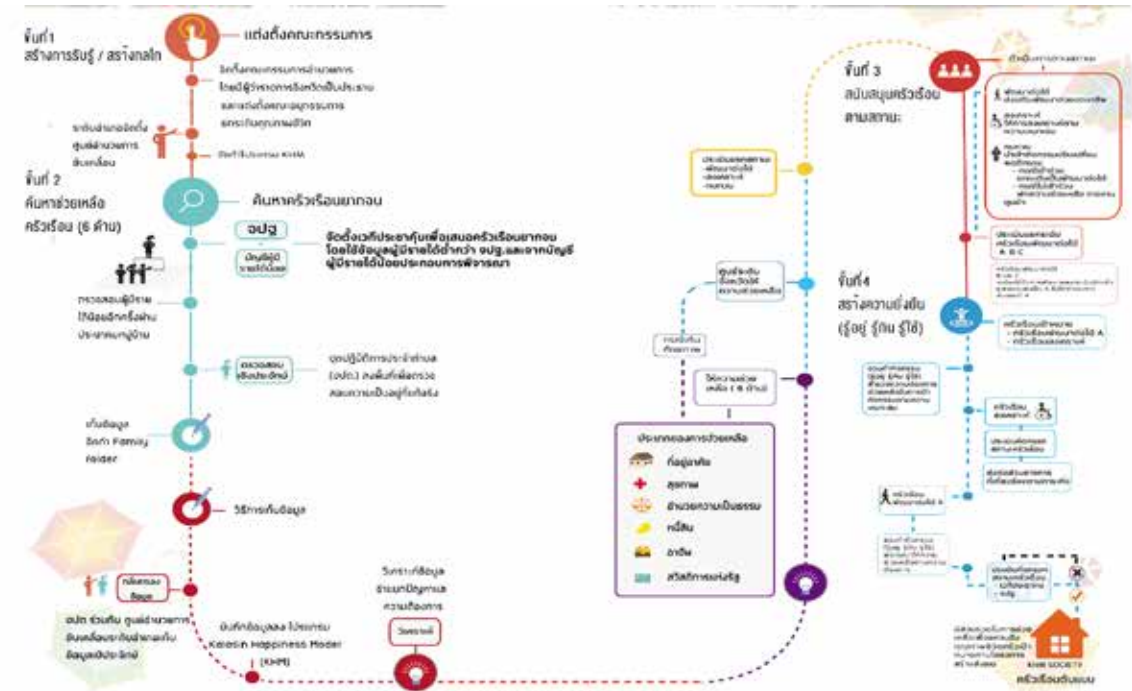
ขั้นที่1
สร้างการรับรู้ / สร้างกลไก

แต่งตั้งคณะกรรมการ

จัดตั้งคณะกรรมการอำนวยการ โดยมีผู้ว่าราชการจังหวัดเป็นประธาน และแต่งตั้งคณะอนุกรรมการยกระดับคุณภาพชีวิต

ระดับอำเภอจัดตั้งศูนย์อำนวยการขับเคลื่อน

จัดทำโปรแกรม KHM

ขั้นที่ 2
ค้นหาช่วยเหลือครัวเรือน (6 ด้าน)

ค้นหาครัวเรือนยากจน

จปฐ

บัญชีผู้มีรายได้น้อย

จัดตั้งเวทีประชาคมเพื่อเสนอครัวเรือนยากจน โดยใช้ข้อมูลผู้มีรายได้ต่ำกว่า จปฐ.และจากบัญชีผู้มีรายได้น้อยประกอบการพิจารณา

ตรวจสอบผู้ยากไร้ที่มีอยู่อีกครั้งผ่านประชาคมหมู่บ้าน

ตรวจสอบข้อเท็จจริง

ชุดปฏิบัติการประจำตำบล (ชปต.) ลงพื้นที่เพื่อตรวจสอบความเป็นอยู่ที่แท้จริง

เก็บข้อมูล จัดทำ Family Folder

วิธีการเก็บข้อมูล

กลั่นกรองข้อมูล

ชปต ร่วมกับ ศูนย์อำนวยการขับเคลื่อนระดับอำเภอเก็บข้อมูลเป็นรายกรณี

บันทึกข้อมูลลงในโปรแกรม Kalasin Happiness Model (KHM)

วิเคราะห์ข้อมูลจำแนกปัญหาและความต้องการ

วิเคราะห์

ให้ความช่วยเหลือ ( 6 ด้าน)

ประเภทของการช่วยเหลือ
ที่อยู่อาศัย
สุขภาพ
อำนวยความเป็นธรรม
หนี้สิน
อาชีพ
สวัสดิการแห่งรัฐ

การส่งต่อที่ยอมรับ

ศูนย์จัดเก็บข้อมูลเป็นรายความช่วยเหลือ

ประเมินผลสถานะ
-พึ่งตนเองได้
-ยังพอได้
-ยากจน

ขั้นที่ 3
สนับสนุนครัวเรือนตามสถานะ

ขั้นที่4
สร้างความยั่งยืน (รู้อยู่ รู้กิน รู้ใช้)

ประเมินผลครัวเรือน ครัวเรือนพัฒนาตนเองได้ A B C

ครัวเรือนเป้าหมาย
- ครัวเรือนพัฒนาตนเองได้ A
- ครัวเรือนยอดพอดี

ครัวเรือนต้นแบบ

KHM SOCIETY